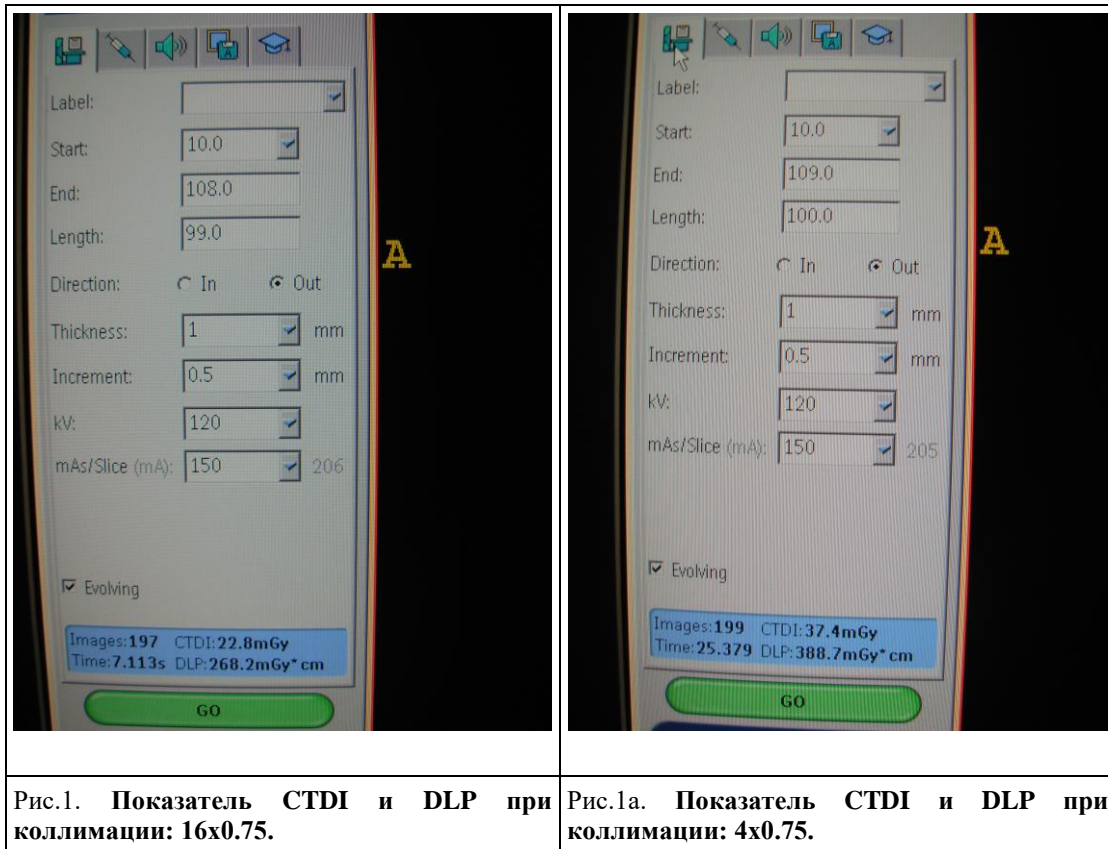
| Label: | |
|---|---|
| Start: | 10.0 |
| End: | 108.0 |
| Length: | 99.0 |
| Direction: | In / Out |
| Thickness: | 1 mm |
| Increment: | 0.5 mm |
| kV: | 120 |
| mAs/Slice (mA): | 150 206 |

A

Evolving

Images:197 CTDI:22.8mGy
Time:7.113s DLP:268.2mGy*cm

GO

| Label: | |
|---|---|
| Start: | 10.0 |
| End: | 109.0 |
| Length: | 100.0 |
| Direction: | In / Out |
| Thickness: | 1 mm |
| Increment: | 0.5 mm |
| kV: | 120 |
| mAs/Slice (mA): | 150 205 |

A

Evolving

Images:199 CTDI:37.4mGy
Time:25.379 DLP:388.7mGy*cm

GO

Рис.1. **Показатель CTDI и DLP при коллимации: 16x0.75.**

Рис.1а. **Показатель CTDI и DLP при коллимации: 4x0.75.**